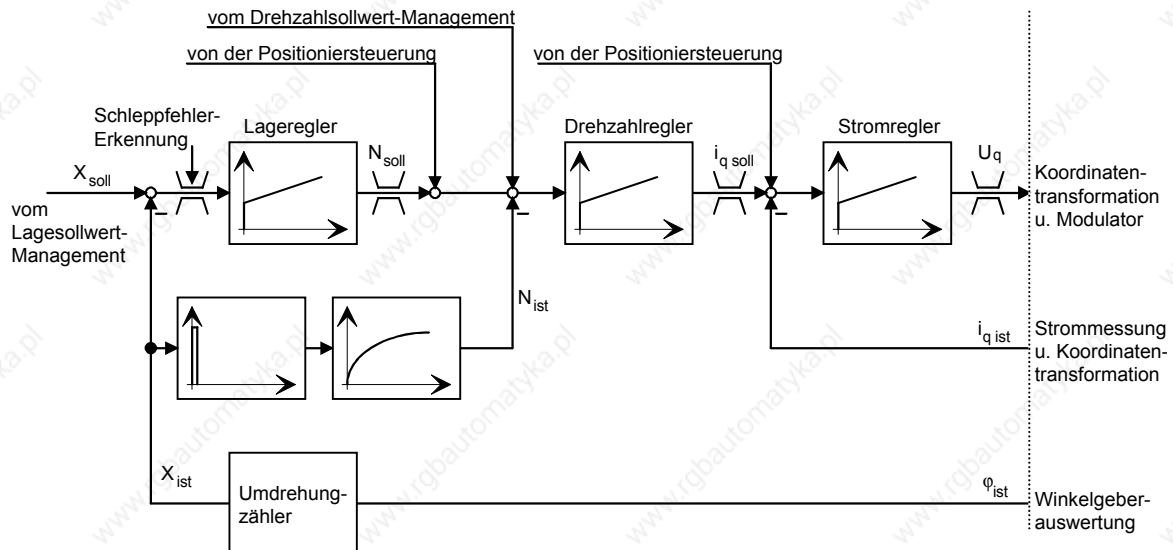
vom Drehzahlsollwert-Management

von der Positioniersteuerung

von der Positioniersteuerung

Schleppfehler-Erkennung

Lageregler

Drehzahlregler

Stromregler

$X_{soll}$

vom Lagesollwert-Management

$N_{soll}$

$i_{q\ soll}$

$U_q$

Koordinaten-transformation u. Modulator

$N_{ist}$

$i_{q\ ist}$

Strommessung u. Koordinaten-transformation

$X_{ist}$

Umdrehungzähler

$\varphi_{ist}$

Winkelgeber-auswertung